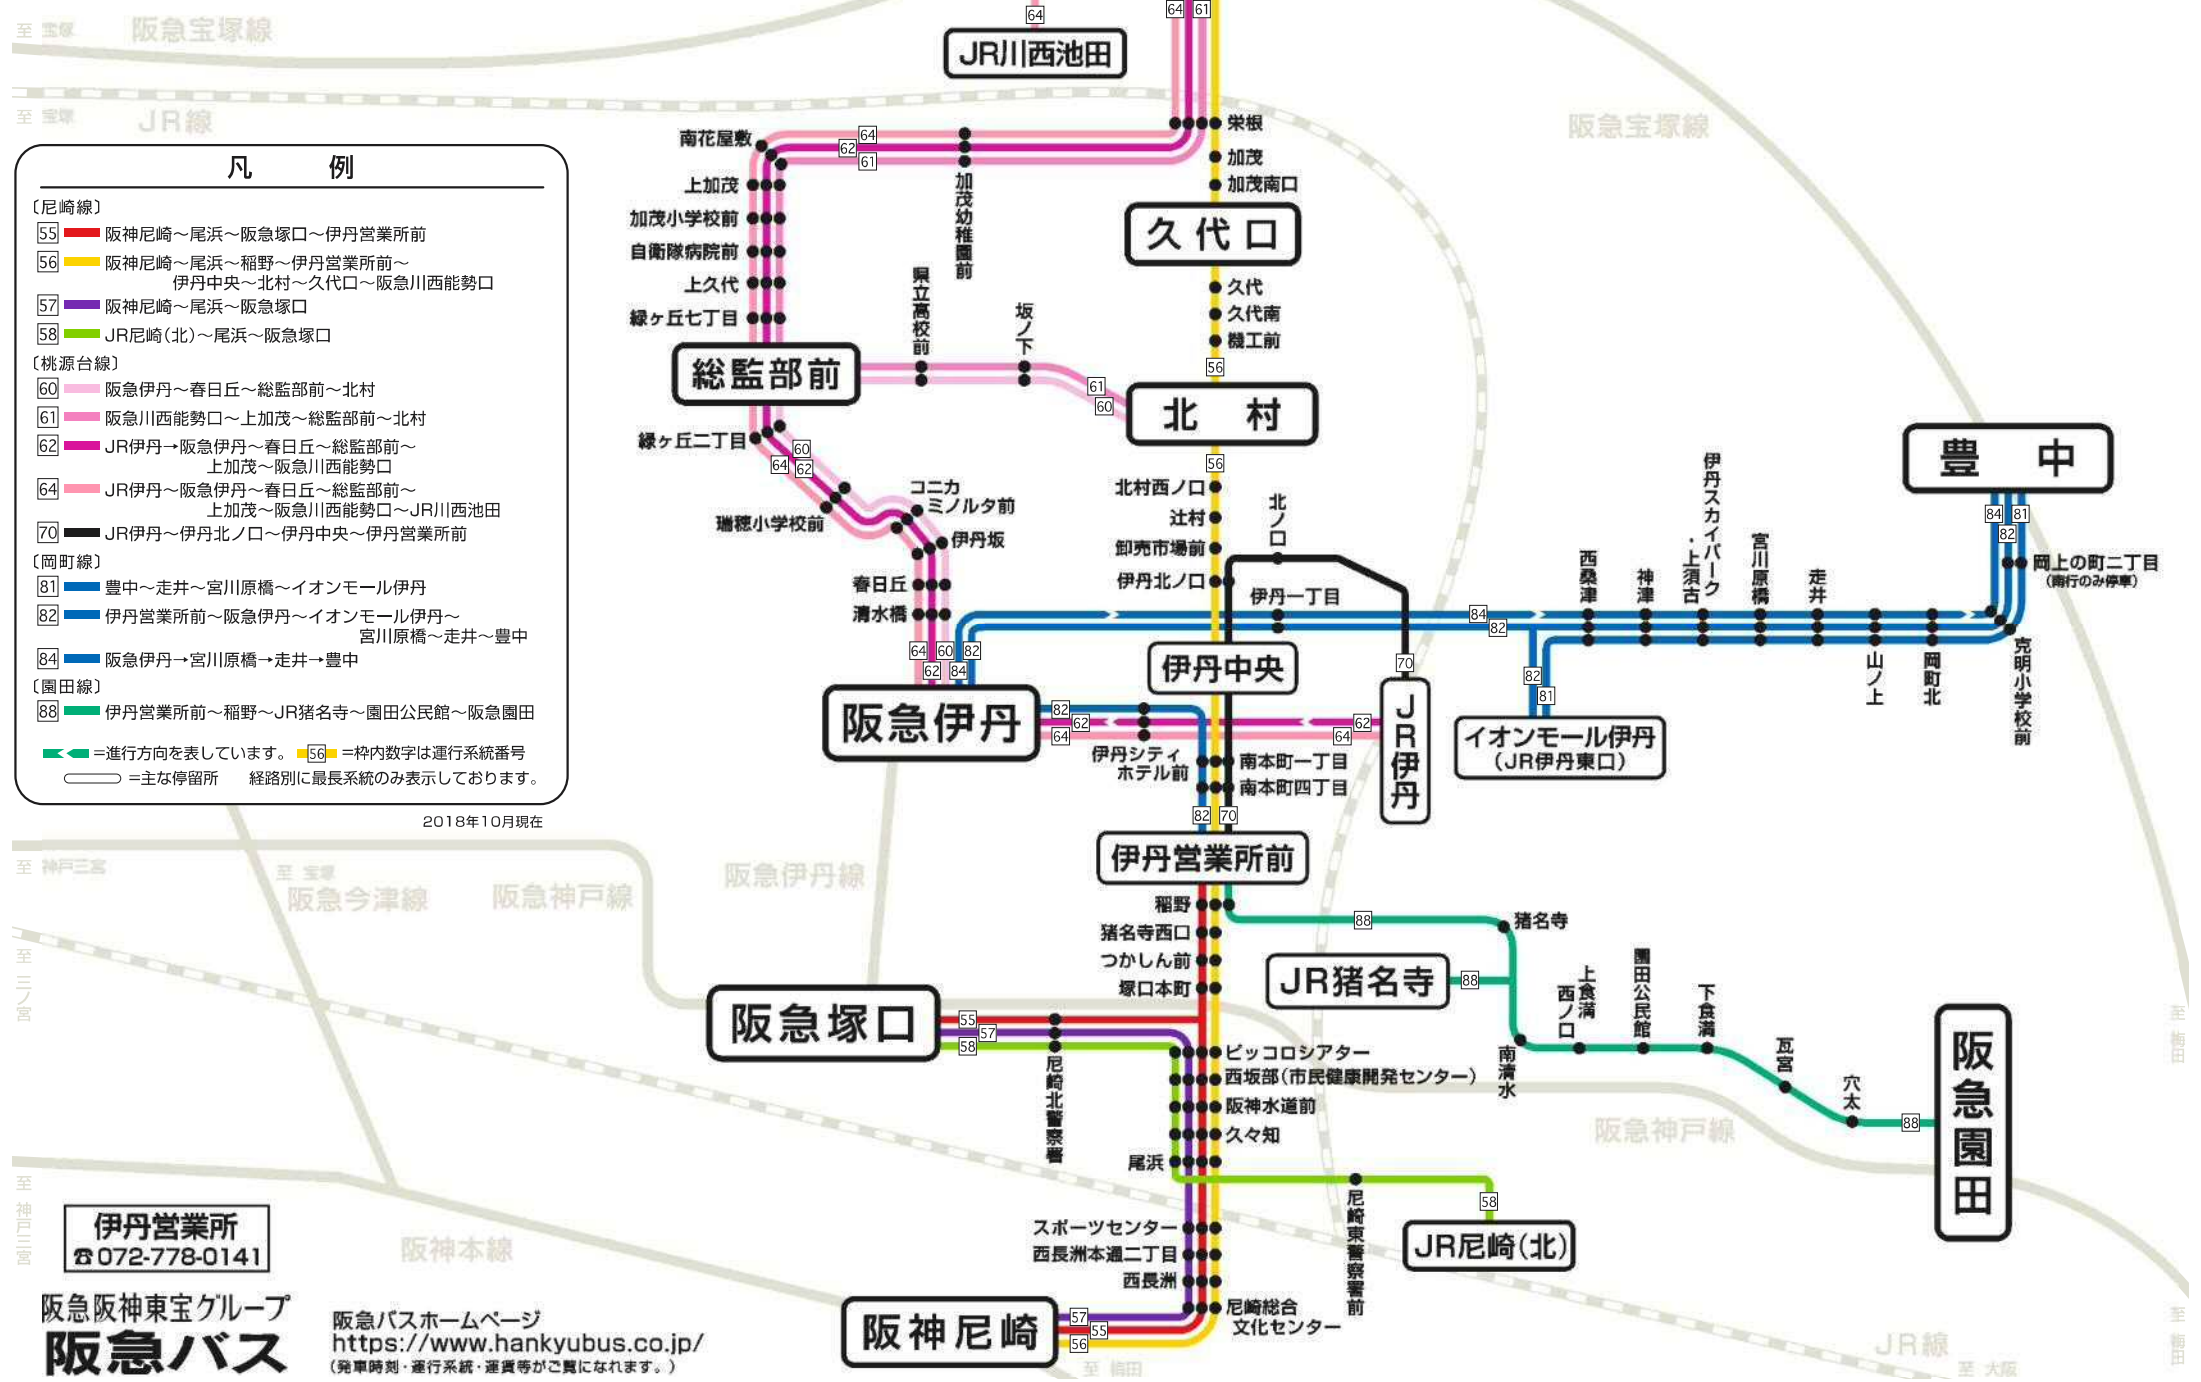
至 宝塚　阪急宝塚線
至 宝塚　JR線

凡　例
〔尼崎線〕
55 阪神尼崎～尾浜～阪急塚口～伊丹営業所前
56 阪神尼崎～尾浜～稲野～伊丹営業所前～伊丹中央～北村～久代口～阪急川西能勢口
57 阪神尼崎～尾浜～阪急塚口
58 JR尼崎(北)～尾浜～阪急塚口
〔桃源台線〕
60 阪急伊丹～春日丘～総監部前～北村
61 阪急川西能勢口～上加茂～総監部前～北村
62 JR伊丹→阪急伊丹～春日丘～総監部前～上加茂～阪急川西能勢口
64 JR伊丹～阪急伊丹～春日丘～総監部前～上加茂～阪急川西能勢口～JR川西池田
70 JR伊丹～伊丹北ノ口～伊丹中央～伊丹営業所前
〔岡町線〕
81 豊中～走井～宮川原橋～イオンモール伊丹
82 伊丹営業所前～阪急伊丹～イオンモール伊丹～宮川原橋～走井～豊中
84 阪急伊丹→宮川原橋→走井→豊中
〔園田線〕
88 伊丹営業所前～稲野～JR猪名寺～園田公民館～阪急園田
=進行方向を表しています。 56 =枠内数字は運行系統番号
=主な停留所　経路別に最長系統のみ表示しております。
2018年10月現在

JR川西池田
64 61
栄根
加茂
加茂南口
久代口
久代
久代南
機工前
56
北村
56
北村西ノ口
辻村
卸売市場前
伊丹北ノ口
北ノ口
伊丹一丁目
伊丹中央
70
JR伊丹
南花屋敷
64 62 61
上加茂
加茂小学校前
自衛隊病院前
上久代
緑ヶ丘七丁目
加茂幼稚園前
県立高校前
坂ノ下
総監部前
61 60
緑ヶ丘二丁目
60 64 62
コニカミノルタ前
瑞穂小学校前
伊丹坂
春日丘
清水橋
64 60 82 62 84
阪急伊丹
82 62 64
伊丹シティホテル前
南本町一丁目
南本町四丁目
62 64
82 70
伊丹営業所前
阪急宝塚線
豊中
84 81 82
岡上の町二丁目（南行のみ停車）
伊丹スカイパーク・上須古
西桑津
神津
宮川原橋
走井
84 82
山ノ上
岡町北
克明小学校前
82 81
イオンモール伊丹（JR伊丹東口）
稲野
猪名寺西口
つかしん前
塚口本町
88
猪名寺
JR猪名寺
88
上食満
西ノ口
園田公民館
下食満
南清水
瓦宮
穴太
88
阪急園田
阪急塚口
55 57 58
尼崎北警察署
ピッコロシアター
西坂部（市民健康開発センター）
阪神水道前
久々知
尾浜
尼崎東警察署前
58
JR尼崎(北)
スポーツセンター
西長洲本通二丁目
西長洲
尼崎総合文化センター
阪神尼崎
57 55 56
至 梅田
至 神戸三宮
至 宝塚
阪急今津線
阪急神戸線
阪急伊丹線
至 三ノ宮
阪急神戸線
阪神本線
至 神戸三宮
JR線
至 大阪
至 梅田
伊丹営業所
☎072-778-0141
阪急阪神東宝グループ
阪急バス
阪急バスホームページ
https://www.hankyubus.co.jp/
（発車時刻・運行系統・運賃等がご覧になれます。）